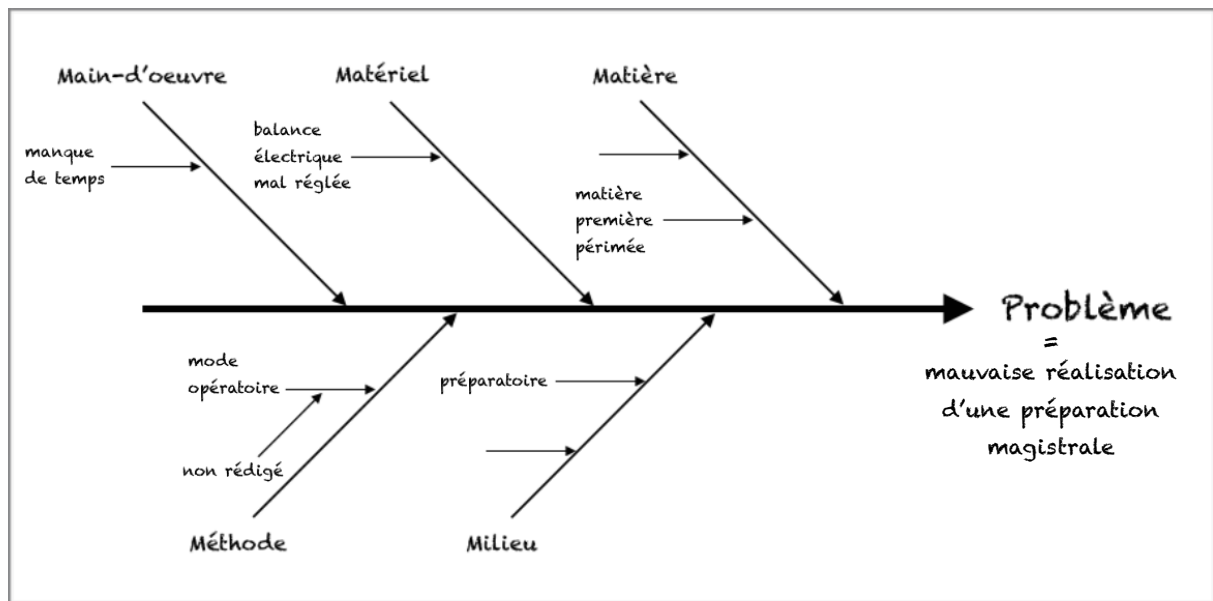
Main-d'oeuvre

manque de temps

Matériel

balance électrique mal réglée

Matière

matière première périmée

Problème
=
mauvaise réalisation d'une préparation magistrale

mode opératoire

non rédigé

Méthode

préparatoire

Milieu